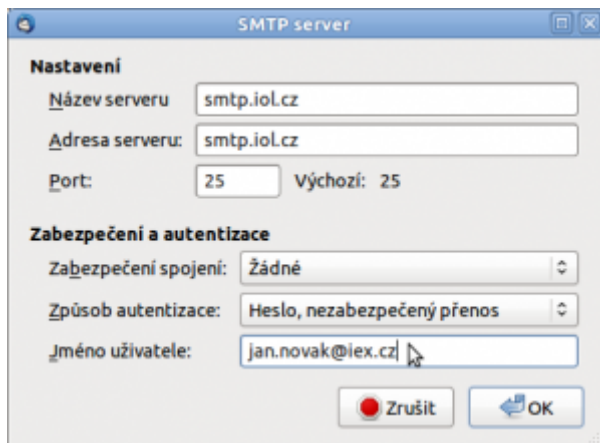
SMTP server

Nastavení

Název serveru smtp.iol.cz

Adresa serveru: smtp.iol.cz

Port: 25 Výchozí: 25

Zabezpečení a autentizace

Zabezpečení spojení: Žádné

Způsob autentizace: Heslo, nezabezpečený přenos

Jméno uživatele: jan.novak@iex.cz

Zrušit OK